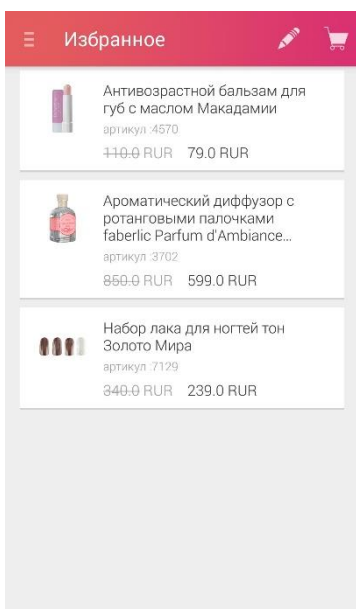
Избранное

Антивозрастной бальзам для губ с маслом Макадамии
артикул :4570
~~110.0 RUR~~ 79.0 RUR

Ароматический диффузор с ротанговыми палочками faberlic Parfum d'Ambiance...
артикул :3702
~~850.0 RUR~~ 599.0 RUR

Набор лака для ногтей тон Золото Мира
артикул :7129
~~340.0 RUR~~ 239.0 RUR